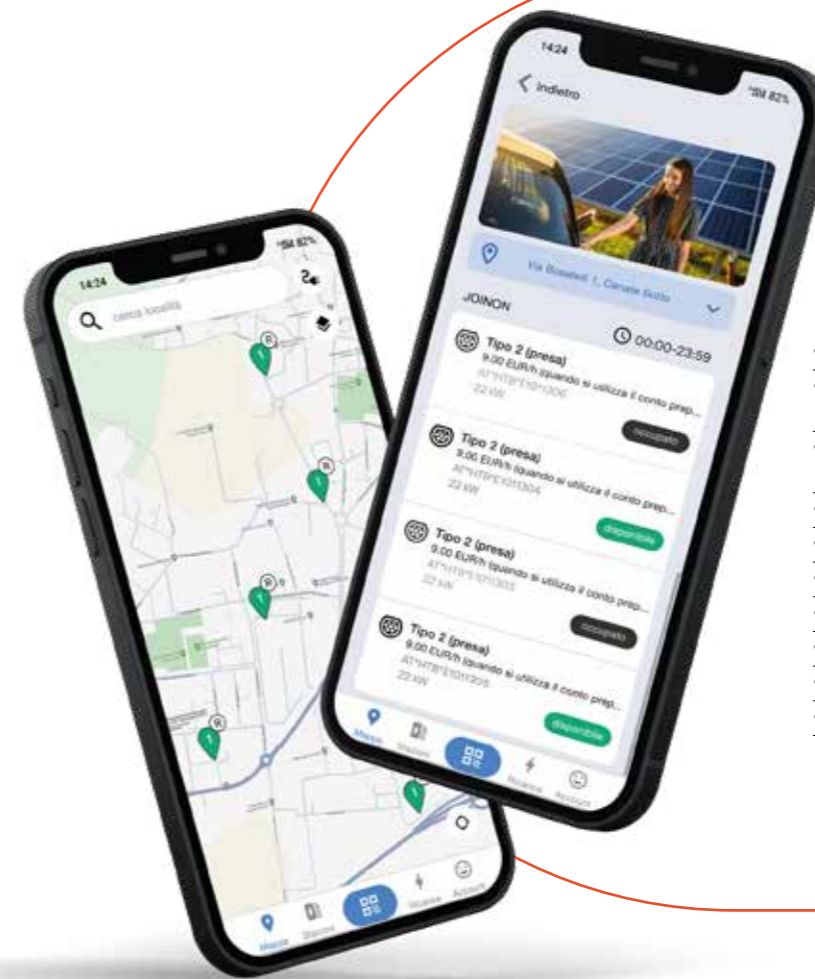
14:24

82%

cerca località

Mappa

Stazioni

Ricarica

Account

14:24

Indietro

82%

Via Rossetti 1, Canale Sotto

JOINON

00:00-23:59

Tipo 2 (presa)
9.00 EUR/h (quando si utilizza il conto prep...
AT*HTP*E1011306
22 kW

Tipo 2 (presa)
9.00 EUR/h (quando si utilizza il conto prep...
AT*HTP*E1011304
22 kW

occupato

Tipo 2 (presa)
9.00 EUR/h (quando si utilizza il conto prep...
AT*HTP*E1011303
22 kW

disponibile

Tipo 2 (presa)
9.00 EUR/h (quando si utilizza il conto prep...
AT*HTP*E1011305
22 kW

occupato

disponibile

Mappa

Stazioni

Ricarica

Account